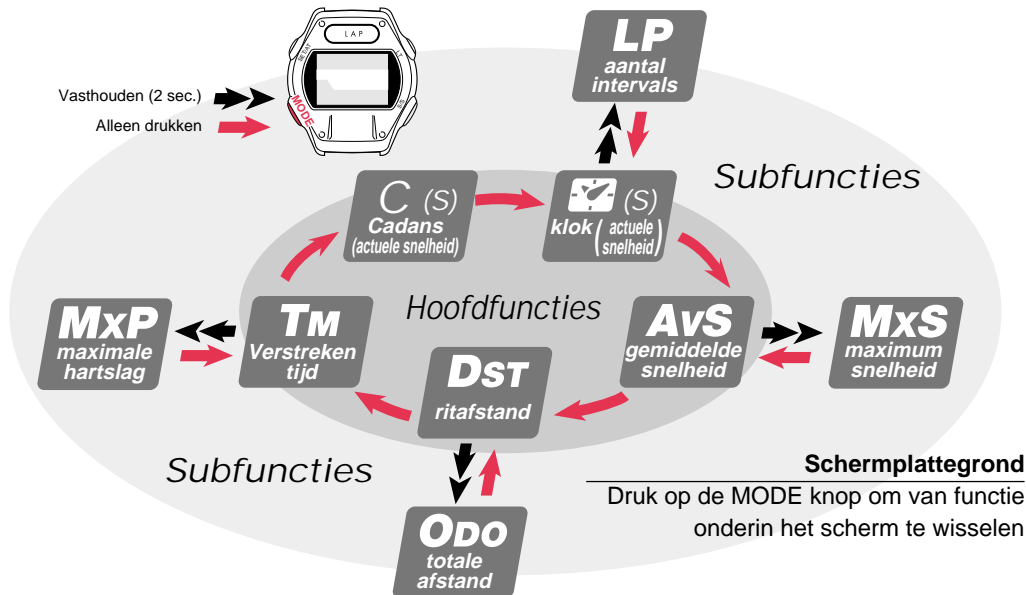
LAP

MODE

Vasthouden (2 sec.)

Alleen drukken

LP
aantal intervals

Subfuncties

C (S)
Cadans
(actuele snelheid)

(S)
klok (actuele snelheid)

Hoofdfuncties

MxP
maximale hartslag

Tm
Verstreken tijd

AvS
gemiddelde snelheid

MxS
maximum snelheid

Dst
ritafstand

Subfuncties

Schermplattegrond
Druk op de MODE knop om van functie onderin het scherm te wisselen

Odo
totale afstand